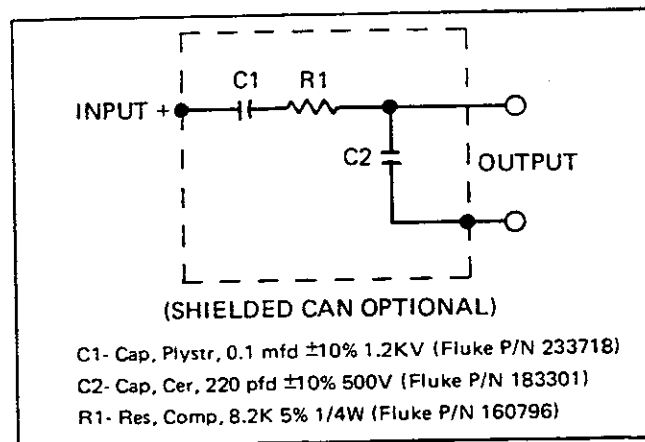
C1 R1

INPUT +

C2

OUTPUT

(SHIELDED CAN OPTIONAL)

C1- Cap, Plystr, 0.1 mfd ±10% 1.2KV (Fluke P/N 233718)

C2- Cap, Cer, 220 pfd ±10% 500V (Fluke P/N 183301)

R1- Res, Comp, 8.2K 5% 1/4W (Fluke P/N 160796)